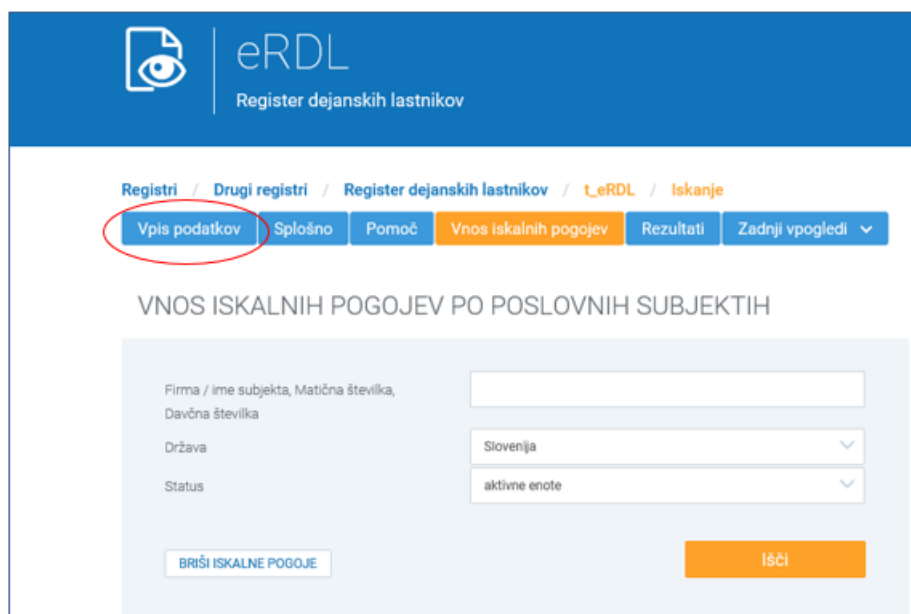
eRDL
Register dejanskih lastnikov

Registri / Drugi registri / Register dejanskih lastnikov / t_eRDL / Iskanje

Vpis podatkov | Splošno | Pomoč | Vnos iskalnih pogojev | Rezultati | Zadnji vpogledi

VNOS ISKALNIH POGOJEV PO POSLOVNIH SUBJEKTIH

Firma / ime subjekta, Matična številka, Davčna številka

Država
Slovenija

Status
aktivne enote

BRIŠI ISKALNE POGOJE

IŠČI